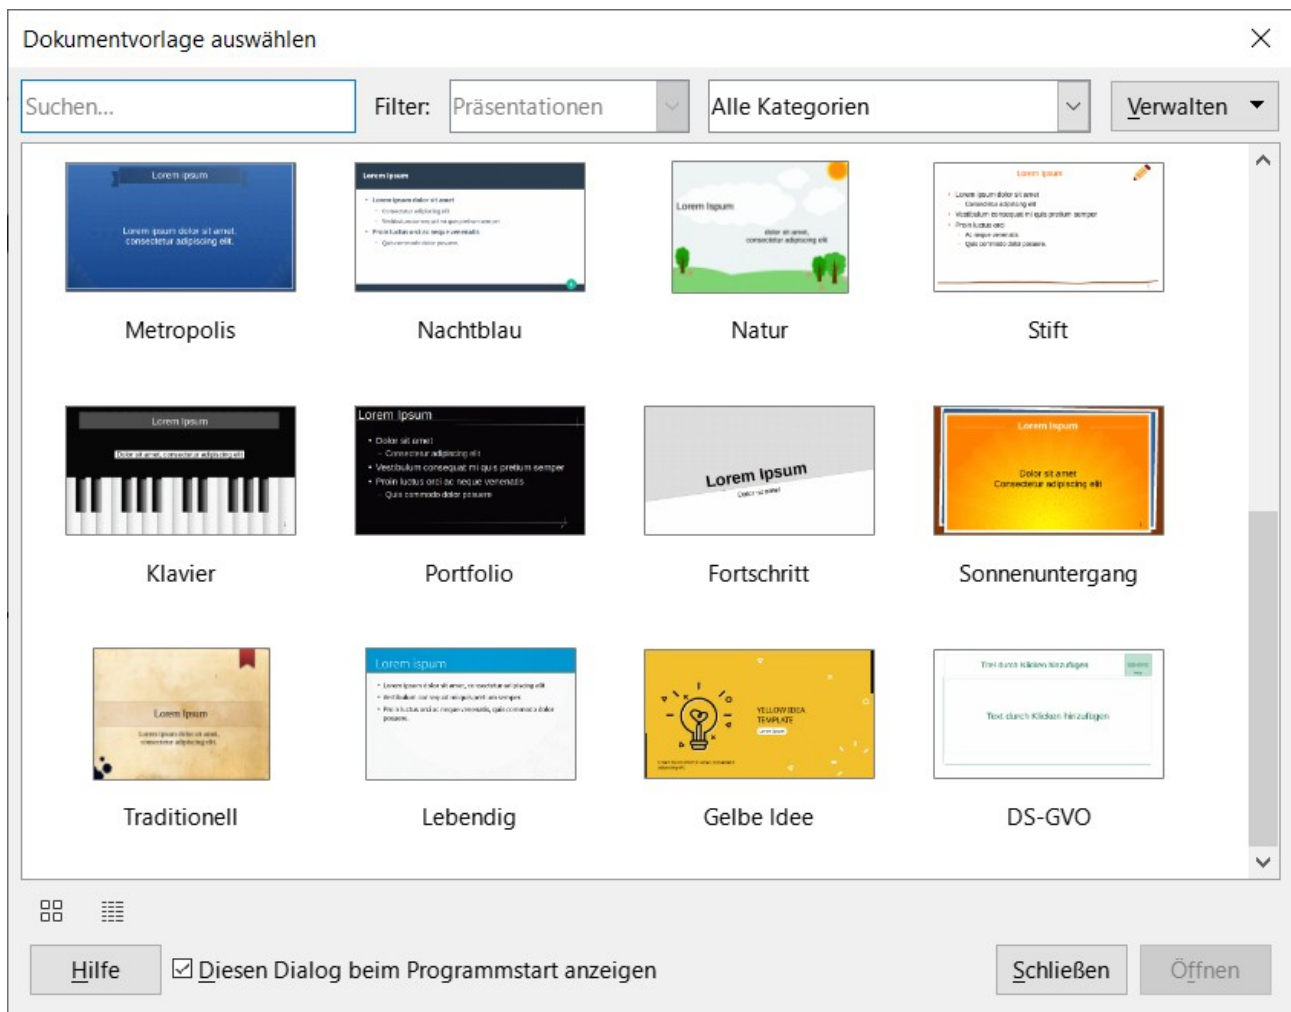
Dokumentvorlage auswählen

Suchen...

Filter: Präsentationen

Alle Kategorien

Verwalten

Lorem ipsum
Lorem ipsum dolor sit amet, consectetur adipiscing elit.
Metropolis

Lorem Ipsum
Nachtblau

Lorem Ipsum
dolor sit amet, consectetur adipiscing elit
Natur

Lorem Ipsum
Stift

Lorem Ipsum
Dolor sit amet, consectetur adipiscing elit
Klavier

Lorem ipsum
Dolor sit amet
Consectetur adipiscing elit
Vestibulum consequat mi quis pretium semper
Proin luctus orci ac neque venenatis
Quis commodo dolor posuere
Portfolio

Lorem Ipsum
Dolor sit amet
Fortschritt

Lorem Ipsum
Dolor sit amet
Consectetur adipiscing elit
Sonnenuntergang

Lorem Ipsum
Lorem ipsum dolor sit amet, consectetur adipiscing elit.
Traditionell

Lorem ipsum
Lebendig

YELLOW IDEA TEMPLATE
Gelbe Idee

Titel durch Klicken hinzufügen
Text durch Klicken hinzufügen
DS-GVO

Hilfe

☑ Diesen Dialog beim Programmstart anzeigen

Schließen

Öffnen